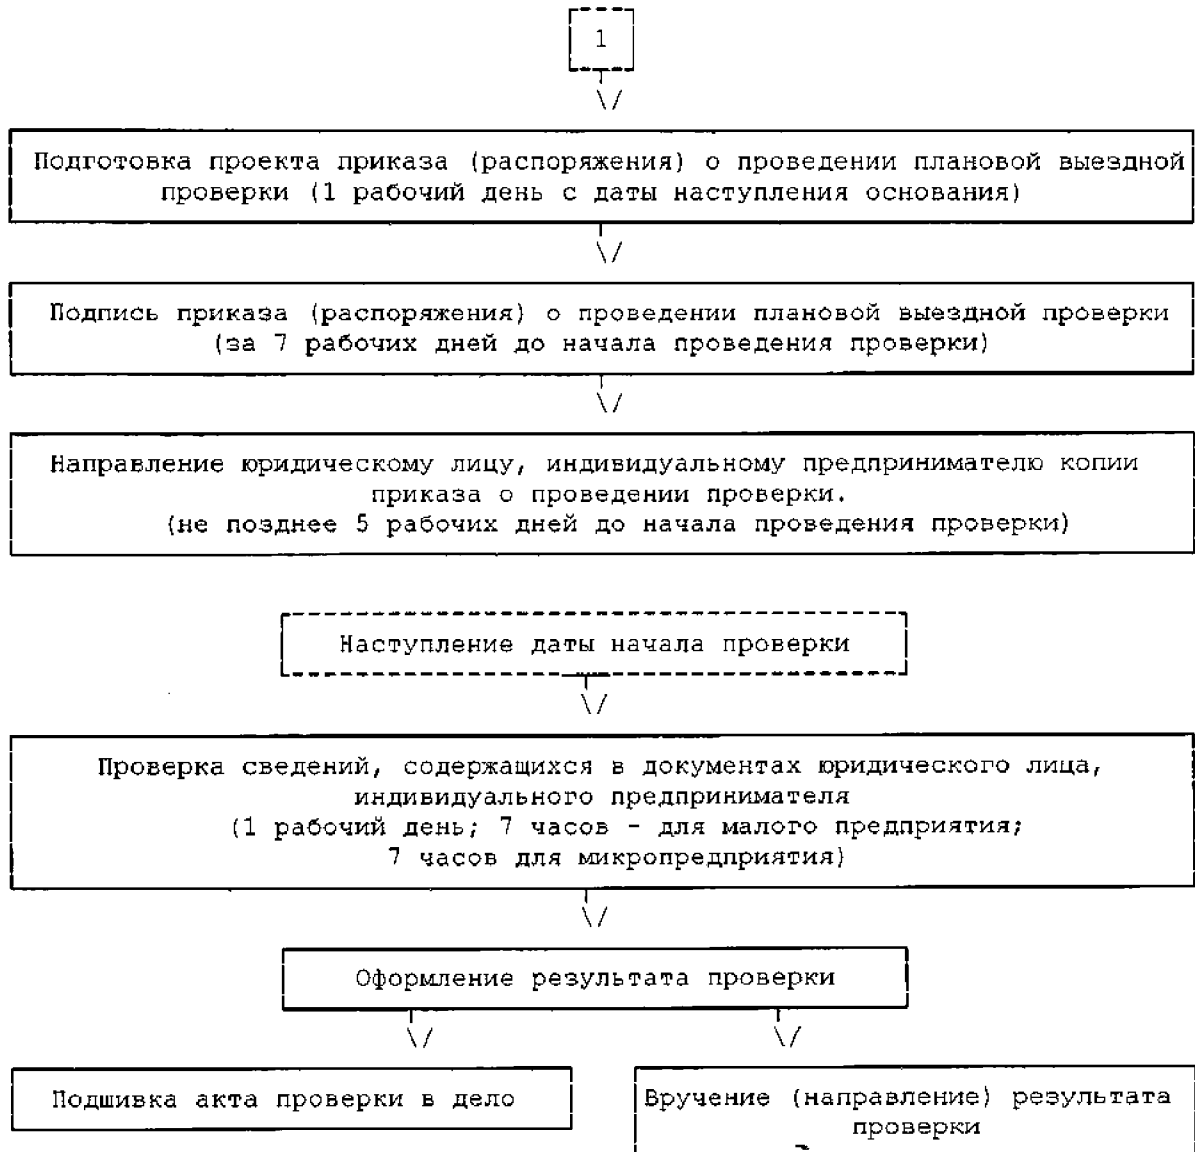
1

Подготовка проекта приказа (распоряжения) о проведении плановой выездной проверки (1 рабочий день с даты наступления основания)

Подпись приказа (распоряжения) о проведении плановой выездной проверки (за 7 рабочих дней до начала проведения проверки)

Направление юридическому лицу, индивидуальному предпринимателю копии приказа о проведении проверки.
(не позднее 5 рабочих дней до начала проведения проверки)

Наступление даты начала проверки

Проверка сведений, содержащихся в документах юридического лица, индивидуального предпринимателя
(1 рабочий день; 7 часов - для малого предприятия;
7 часов для микропредприятия)

Оформление результата проверки

Подшивка акта проверки в дело

Вручение (направление) результата проверки